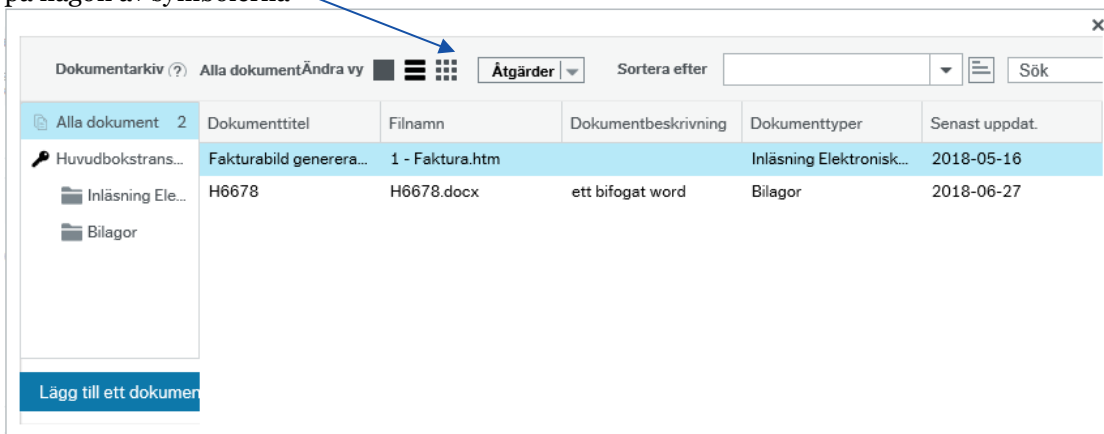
på någon av symbolerna

×

Dokumentarkiv ? Alla dokumentÄndra vy Åtgärder Sortera efter Sök

Alla dokument 2
Huvudbokstrans...
Inläsning Ele...
Bilagor

| Dokumenttitel | Filnamn | Dokumentbeskrivning | Dokumenttyper | Senast uppdat. |
|---|---|---|---|---|
| Fakturabild generera... | 1 - Faktura.htm | | Inläsning Elektronisk... | 2018-05-16 |
| H6678 | H6678.docx | ett bifogat word | Bilagor | 2018-06-27 |

Lägg till ett dokumen